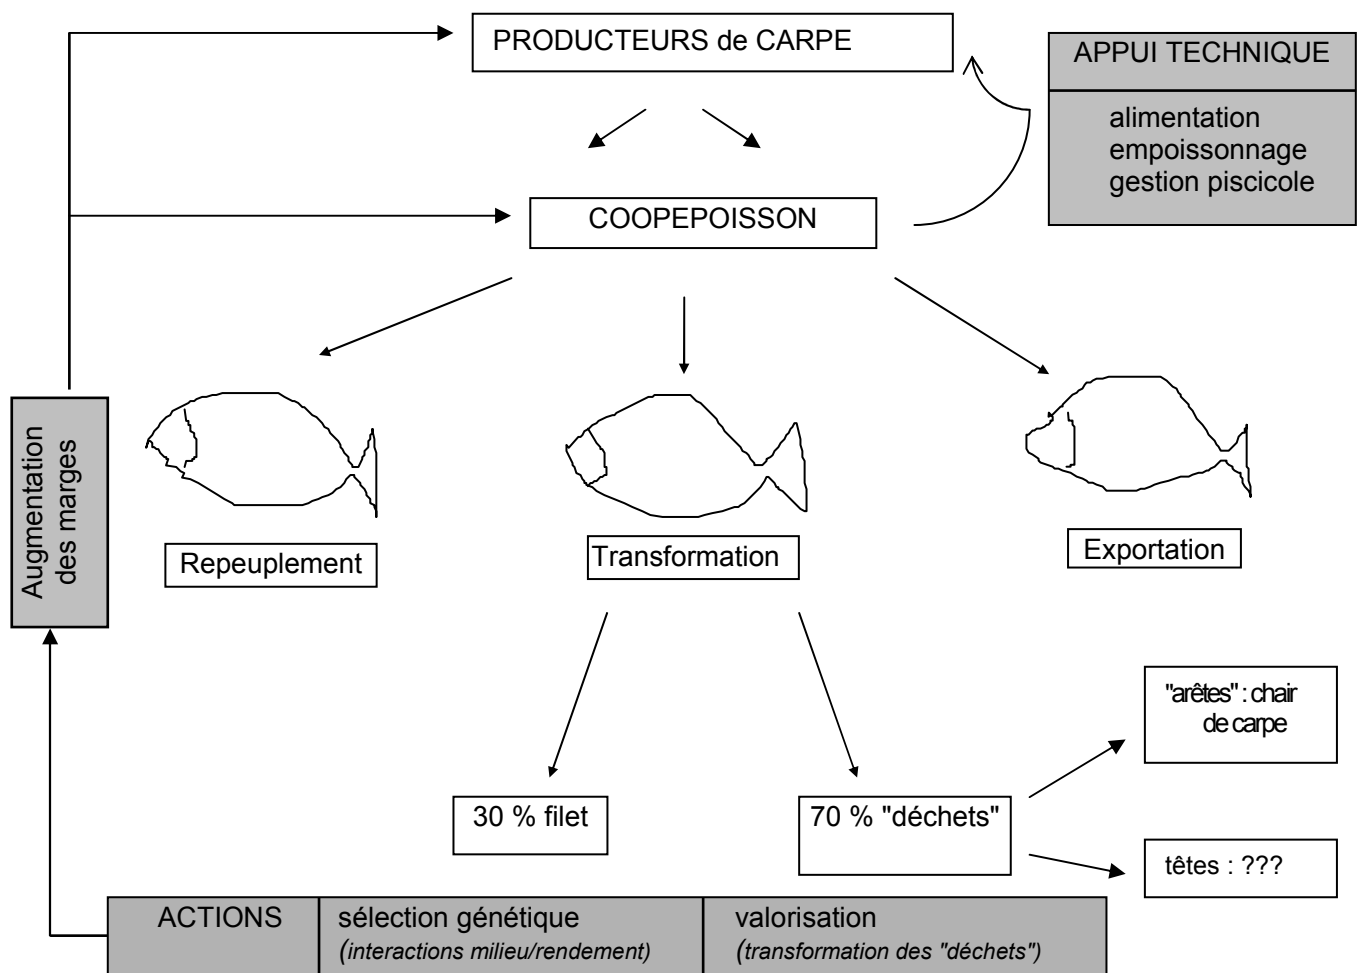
PRODUCTEURS de CARPE

APPUI TECHNIQUE

alimentation
empoissonnage
gestion piscicole

COOPEPOISSON

Augmentation des marges

Repeuplement

Transformation

Exportation

"arêtes" : chair de carpe

30 % filet

70 % "déchets"

têtes : ???

| ACTIONS | sélection génétique *(interactions milieu/rendement)* | valorisation *(transformation des "déchets")* |
|---|---|---|